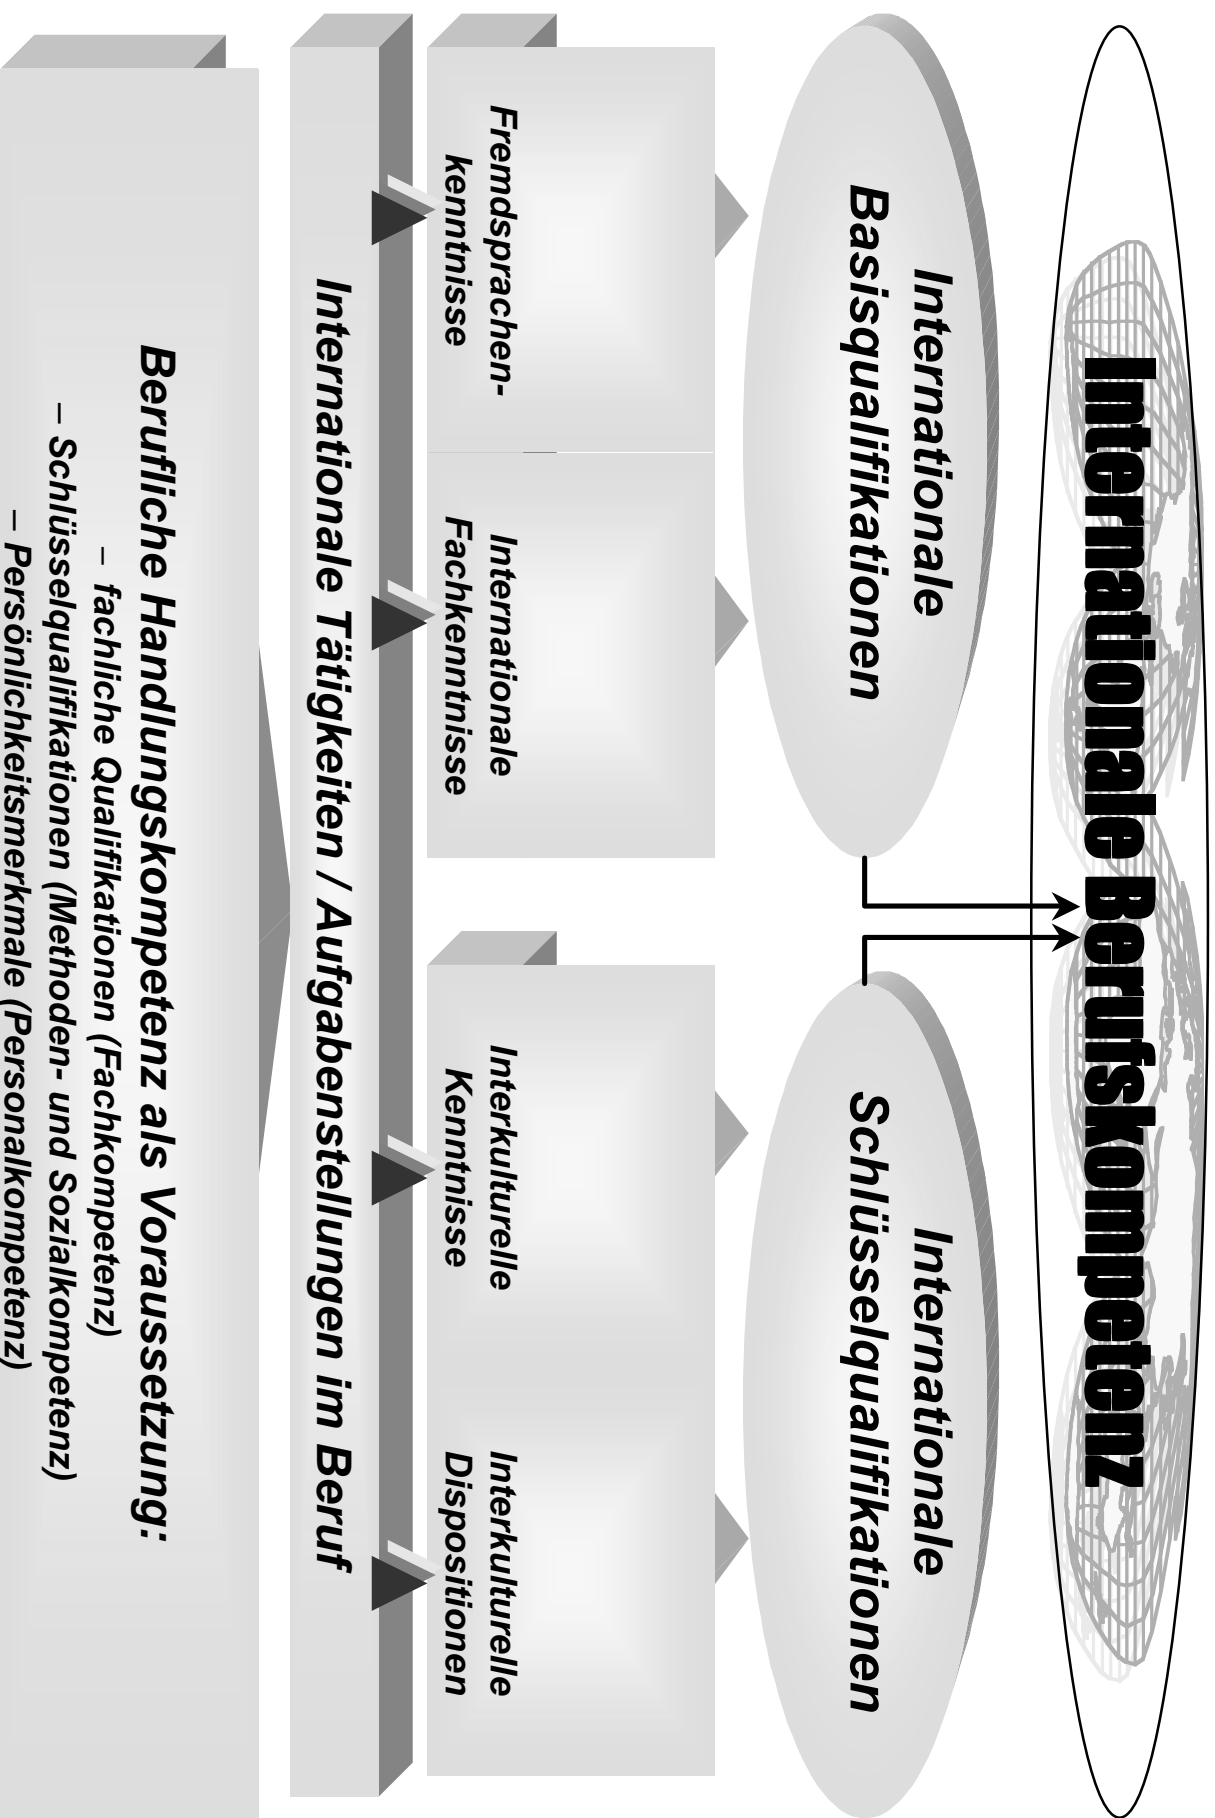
Internationale Berufskompetenz

Internationale Basisqualifikationen

Internationale Schlüsselqualifikationen

Fremdsprachenkenntnisse

Internationale Fachkenntnisse

Interkulturelle Kenntnisse

Interkulturelle Dispositionen

Internationale Tätigkeiten / Aufgabenstellungen im Beruf

Berufliche Handlungskompetenz als Voraussetzung:
– fachliche Qualifikationen (Fachkompetenz)
– Schlüsselqualifikationen (Methoden- und Sozialkompetenz)
– Persönlichkeitsmerkmale (Personalkompetenz)